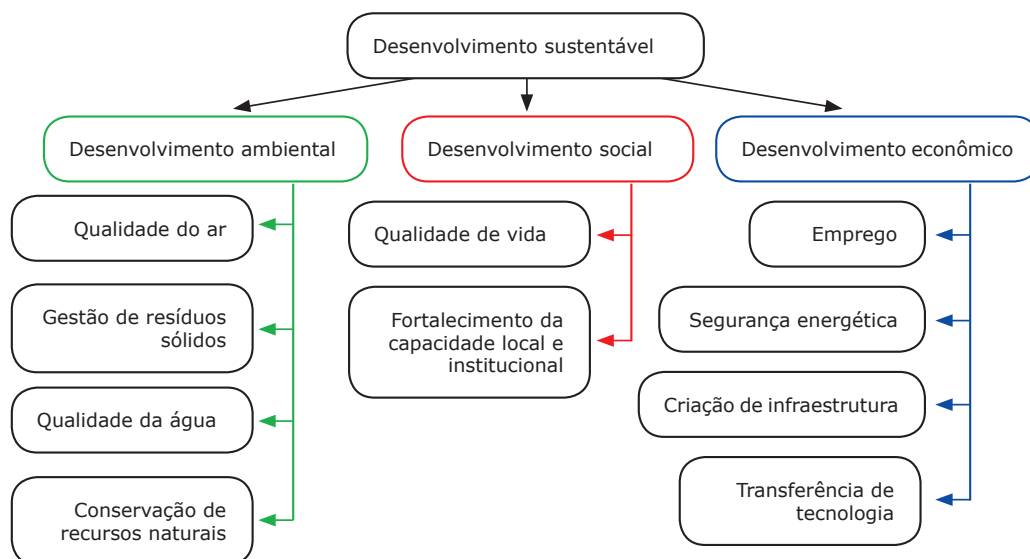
Desenvolvimento sustentável

Desenvolvimento ambiental

Qualidade do ar

Gestão de resíduos sólidos

Qualidade da água

Conservação de recursos naturais

Desenvolvimento social

Qualidade de vida

Fortalecimento da capacidade local e institucional

Desenvolvimento econômico

Emprego

Segurança energética

Criação de infraestrutura

Transferência de tecnologia